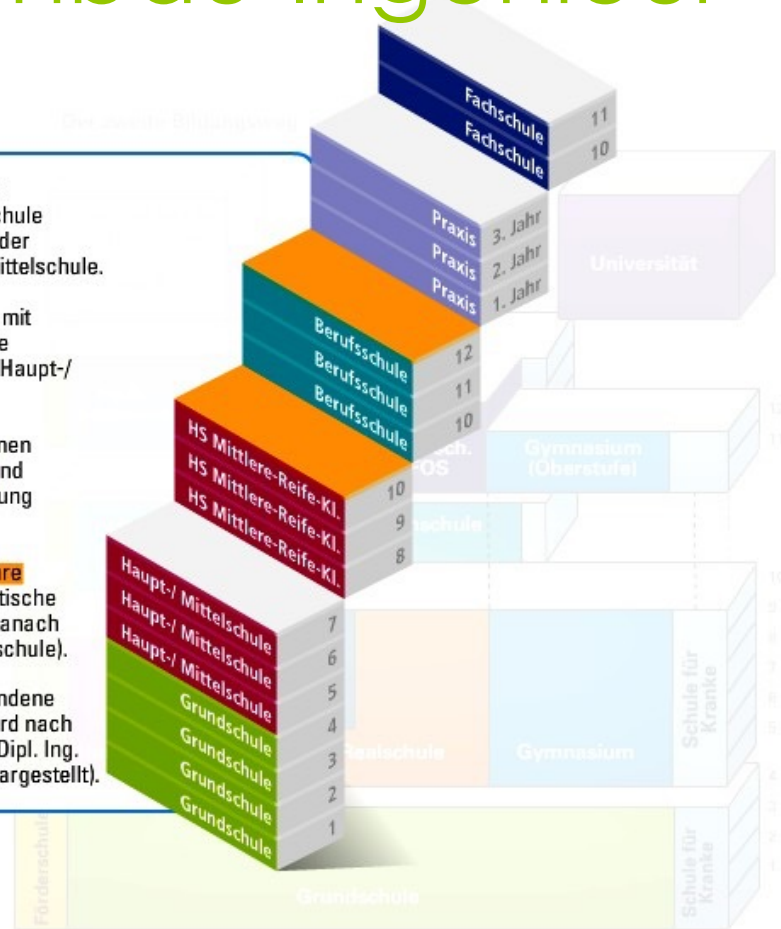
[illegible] Ingenieur

Der zweite Bildungsweg

hule
der
ittelschule.

mit
e
Haupt-/

nen
nd
ung

re
tische
anach
schule).

ndene
rd nach
Dipl. Ing.
argestellt).

Fachschule 11
Fachschule 10
Praxis 3. Jahr
Praxis 2. Jahr
Praxis 1. Jahr
Berufsschule 12
Berufsschule 11
Berufsschule 10
HS Mittlere-Reife-Kl. 10
HS Mittlere-Reife-Kl. 9
HS Mittlere-Reife-Kl. 8
Haupt-/ Mittelschule 7
Haupt-/ Mittelschule 6
Haupt-/ Mittelschule 5
Grundschule 4
Grundschule 3
Grundschule 2
Grundschule 1

Universität
FOS
Gymnasium (Oberstufe)
Realschule
Gymnasium
Schule für Kranke
Schule für Kranke
Förderschule
Grundschule